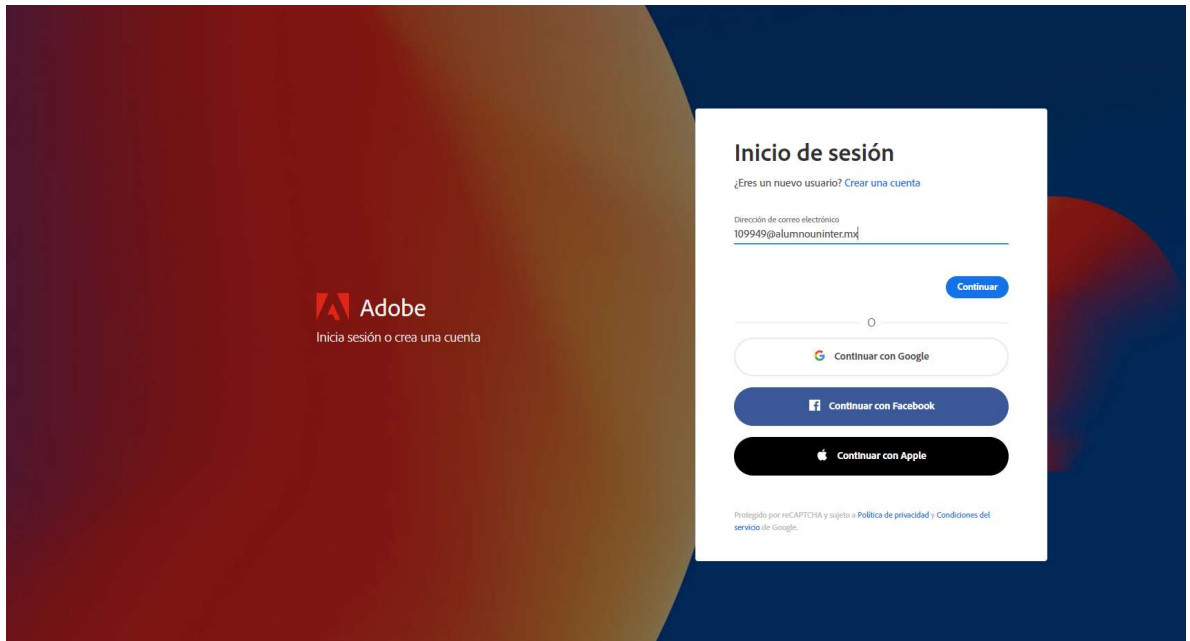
Adobe
Inicia sesión o crea una cuenta

Inicio de sesión

¿Eres un nuevo usuario? Crear una cuenta

Dirección de correo electrónico
109949@alumnouninter.mx

Continuar

O

Continuar con Google

Continuar con Facebook

Continuar con Apple

Protegido por reCAPTCHA y sujeto a Política de privacidad y Condiciones del servicio de Google.